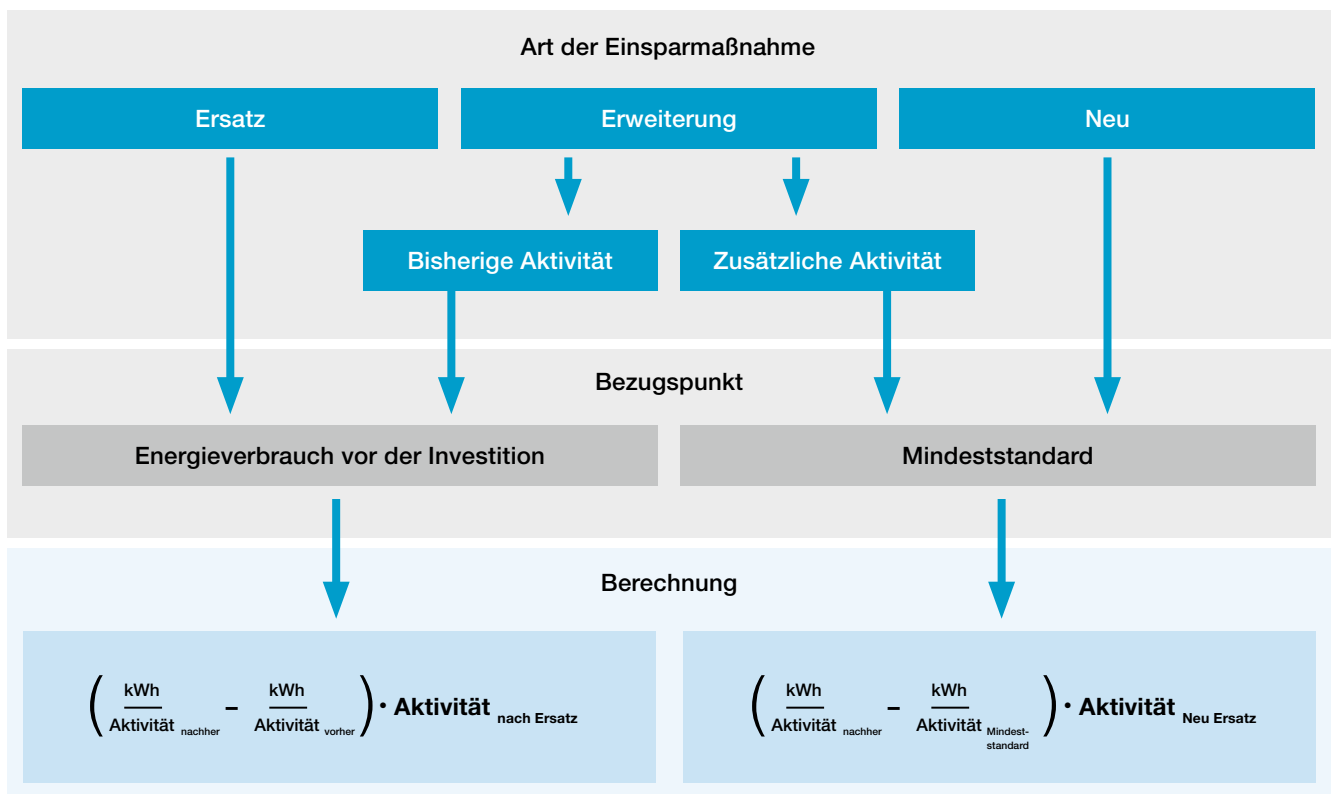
Art der Einsparmaßnahme

Ersatz

Erweiterung

Neu

Bisherige Aktivität

Zusätzliche Aktivität

Bezugspunkt

Energieverbrauch vor der Investition

Mindeststandard

Berechnung

$\left( \frac{\text{kWh}}{\text{Aktivität}_{\text{nachher}}} - \frac{\text{kWh}}{\text{Aktivität}_{\text{vorher}}} \right) \cdot \textbf{Aktivität}_{\textbf{nach Ersatz}}$

$\left( \frac{\text{kWh}}{\text{Aktivität}_{\text{nachher}}} - \frac{\text{kWh}}{\text{Aktivität}_{\text{Mindeststandard}}} \right) \cdot \textbf{Aktivität}_{\textbf{Neu Ersatz}}$